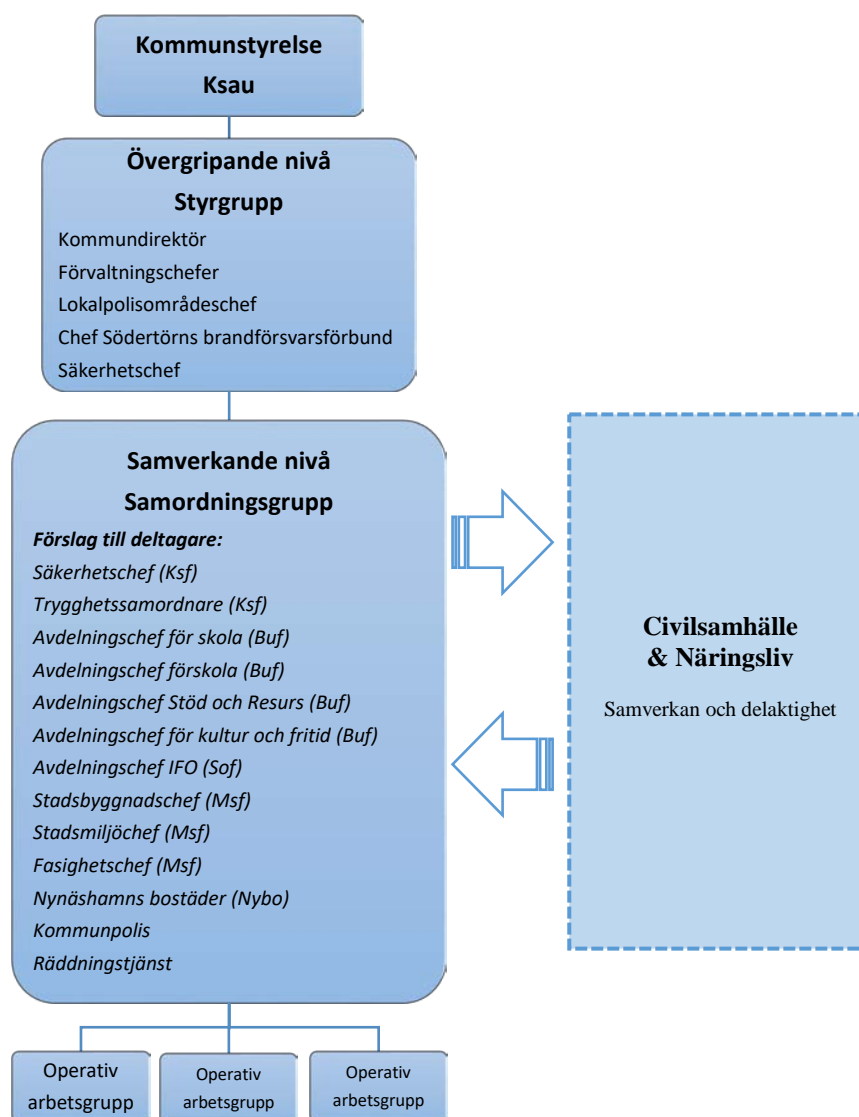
Kommunstyrelse
Ksau

Övergripande nivå
Styrgrupp
Kommundirektör
Förvaltningschefer
Lokalpolisområdeschef
Chef Södertörns brandförsvarsförbund
Säkerhetschef

Samverkande nivå
Samordningsgrupp
*Förslag till deltagare:*
*Säkerhetschef (Ksf)*
*Trygghetssamordnare (Ksf)*
*Avdelningschef för skola (Buf)*
*Avdelningschef förskola (Buf)*
*Avdelningschef Stöd och Resurs (Buf)*
*Avdelningschef för kultur och fritid (Buf)*
*Avdelningschef IFO (Sof)*
*Stadsbyggnadschef (Msf)*
*Stadsmiljöchef (Msf)*
*Fasighetschef (Msf)*
*Nynäshamns bostäder (Nybo)*
*Kommunpolis*
*Räddningstjänst*

Civilsamhälle
& Näringsliv
Samverkan och delaktighet

Operativ arbetsgrupp
Operativ arbetsgrupp
Operativ arbetsgrupp